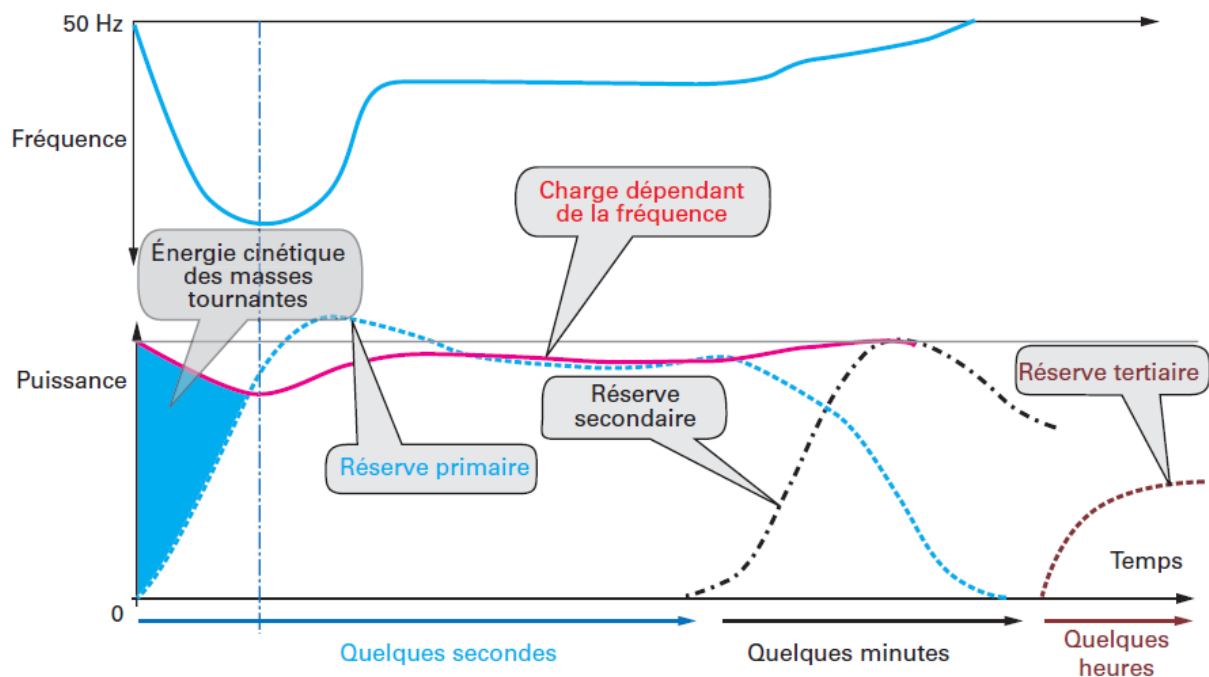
50 Hz

Fréquence

Charge dépendant de la fréquence

Énergie cinétique des masses tournantes

Puissance

Réserve secondaire

Réserve tertiaire

Réserve primaire

Temps

0

Quelques secondes

Quelques minutes

Quelques heures